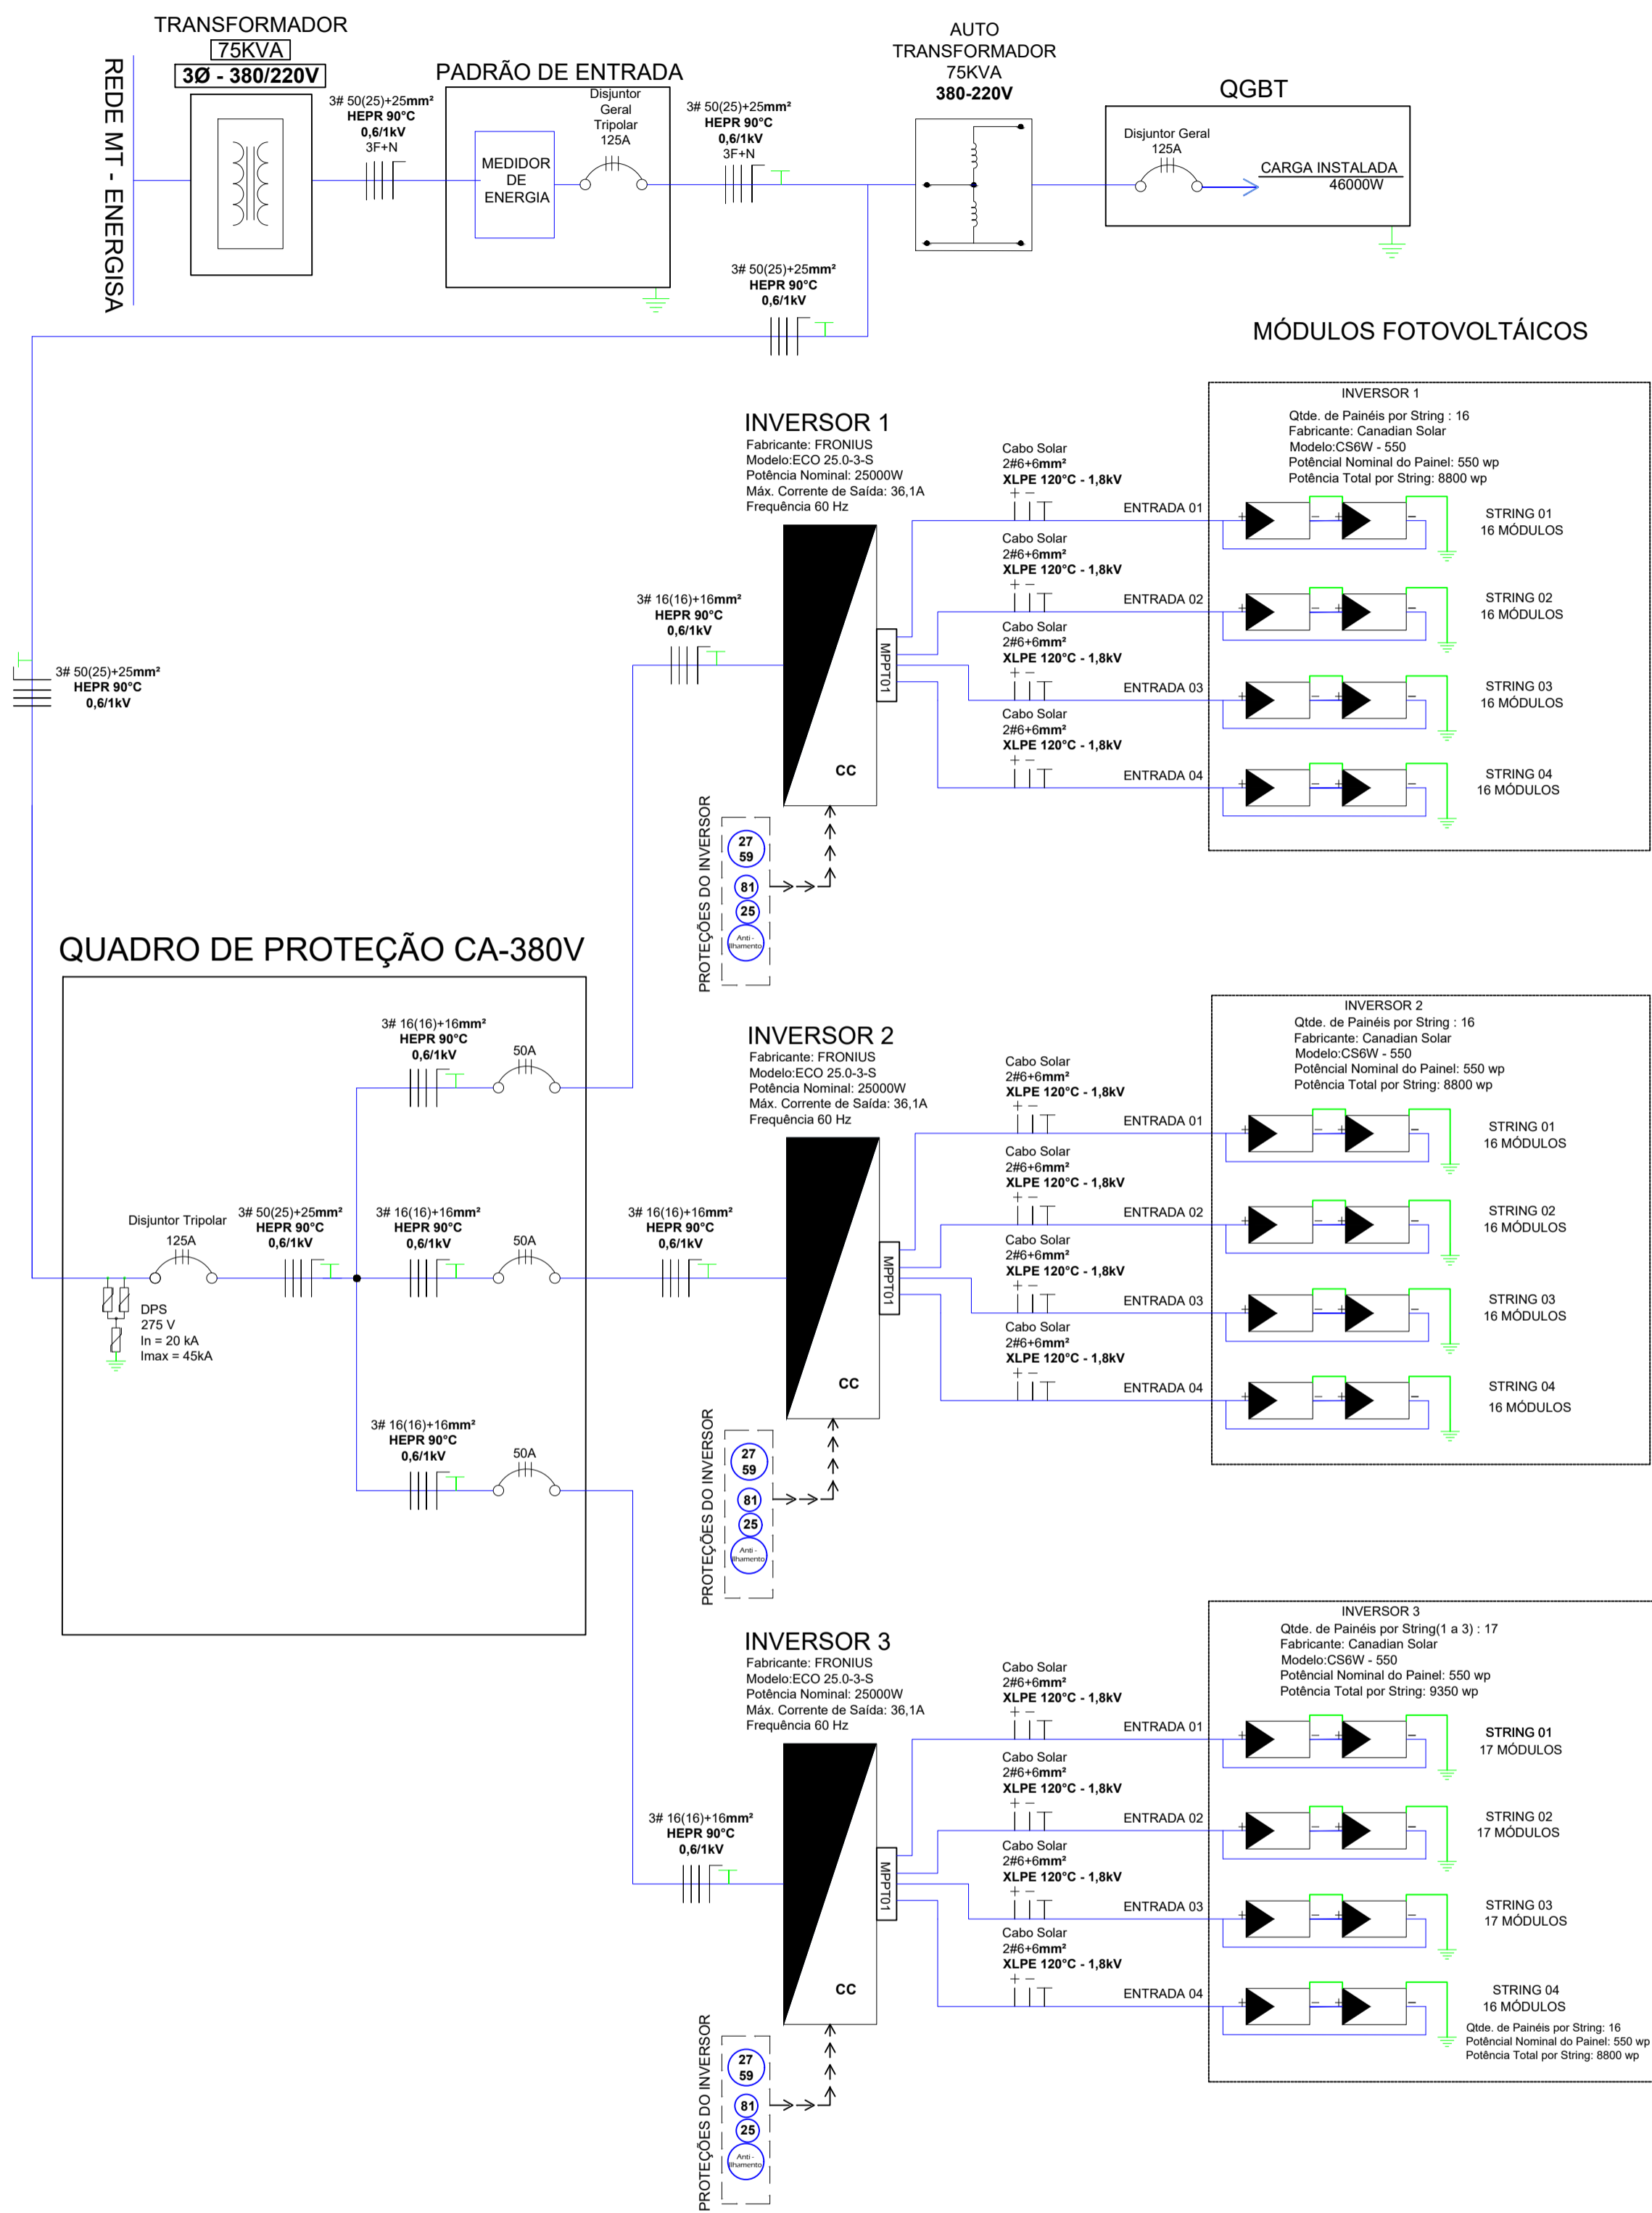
REDE MT - ENERGISA

TRANSFORMADOR
75KVA
3Ø - 380/220V

3# 50(25)+25mm²
HEPR 90°C
0,6/1kV
3F+N

PADRÃO DE ENTRADA
MEDIDOR DE ENERGIA
Disjuntor Geral Tripolar 125A

3# 50(25)+25mm²
HEPR 90°C
0,6/1kV
3F+N

AUTO TRANSFORMADOR
75KVA
380-220V

QGBT
Disjuntor Geral
125A
CARGA INSTALADA
46000W

3# 50(25)+25mm²
HEPR 90°C
0,6/1kV

MÓDULOS FOTOVOLTÁICOS

INVERSOR 1
Qtde. de Painéis por String : 16
Fabricante: Canadian Solar
Modelo:CS6W - 550
Potêncial Nominal do Painel: 550 wp
Potência Total por String: 8800 wp

INVERSOR 1
Fabricante: FRONIUS
Modelo:ECO 25.0-3-S
Potência Nominal: 25000W
Máx. Corrente de Saída: 36,1A
Frequência 60 Hz

Cabo Solar
2#6+6mm²
XLPE 120°C - 1,8kV
ENTRADA 01
STRING 01
16 MÓDULOS

Cabo Solar
2#6+6mm²
XLPE 120°C - 1,8kV
ENTRADA 02
STRING 02
16 MÓDULOS

Cabo Solar
2#6+6mm²
XLPE 120°C - 1,8kV
ENTRADA 03
STRING 03
16 MÓDULOS

Cabo Solar
2#6+6mm²
XLPE 120°C - 1,8kV
ENTRADA 04
STRING 04
16 MÓDULOS

MPPT01
CC

3# 16(16)+16mm²
HEPR 90°C
0,6/1kV

3# 50(25)+25mm²
HEPR 90°C
0,6/1kV

PROTEÇÕES DO INVERSOR
27
59
81
25
Anti-ilhamento

QUADRO DE PROTEÇÃO CA-380V

3# 16(16)+16mm²
HEPR 90°C
0,6/1kV
50A

Disjuntor Tripolar
125A
3# 50(25)+25mm²
HEPR 90°C
0,6/1kV
3# 16(16)+16mm²
HEPR 90°C
0,6/1kV
50A
3# 16(16)+16mm²
HEPR 90°C
0,6/1kV

DPS
275 V
In = 20 kA
Imax = 45kA

3# 16(16)+16mm²
HEPR 90°C
0,6/1kV
50A

INVERSOR 2
Qtde. de Painéis por String : 16
Fabricante: Canadian Solar
Modelo:CS6W - 550
Potêncial Nominal do Painel: 550 wp
Potência Total por String: 8800 wp

INVERSOR 2
Fabricante: FRONIUS
Modelo:ECO 25.0-3-S
Potência Nominal: 25000W
Máx. Corrente de Saída: 36,1A
Frequência 60 Hz

Cabo Solar
2#6+6mm²
XLPE 120°C - 1,8kV
ENTRADA 01
STRING 01
16 MÓDULOS

Cabo Solar
2#6+6mm²
XLPE 120°C - 1,8kV
ENTRADA 02
STRING 02
16 MÓDULOS

Cabo Solar
2#6+6mm²
XLPE 120°C - 1,8kV
ENTRADA 03
STRING 03
16 MÓDULOS

Cabo Solar
2#6+6mm²
XLPE 120°C - 1,8kV
ENTRADA 04
STRING 04
16 MÓDULOS

MPPT01
CC

PROTEÇÕES DO INVERSOR
27
59
81
25
Anti-ilhamento

INVERSOR 3
Qtde. de Painéis por String(1 a 3) : 17
Fabricante: Canadian Solar
Modelo:CS6W - 550
Potêncial Nominal do Painel: 550 wp
Potência Total por String: 9350 wp

INVERSOR 3
Fabricante: FRONIUS
Modelo:ECO 25.0-3-S
Potência Nominal: 25000W
Máx. Corrente de Saída: 36,1A
Frequência 60 Hz

Cabo Solar
2#6+6mm²
XLPE 120°C - 1,8kV
ENTRADA 01
STRING 01
17 MÓDULOS

Cabo Solar
2#6+6mm²
XLPE 120°C - 1,8kV
ENTRADA 02
STRING 02
17 MÓDULOS

Cabo Solar
2#6+6mm²
XLPE 120°C - 1,8kV
ENTRADA 03
STRING 03
17 MÓDULOS

Cabo Solar
2#6+6mm²
XLPE 120°C - 1,8kV
ENTRADA 04
STRING 04
16 MÓDULOS
Qtde. de Painéis por String: 16
Potêncial Nominal do Painel: 550 wp
Potência Total por String: 8800 wp

3# 16(16)+16mm²
HEPR 90°C
0,6/1kV

MPPT01
CC

PROTEÇÕES DO INVERSOR
27
59
81
25
Anti-ilhamento